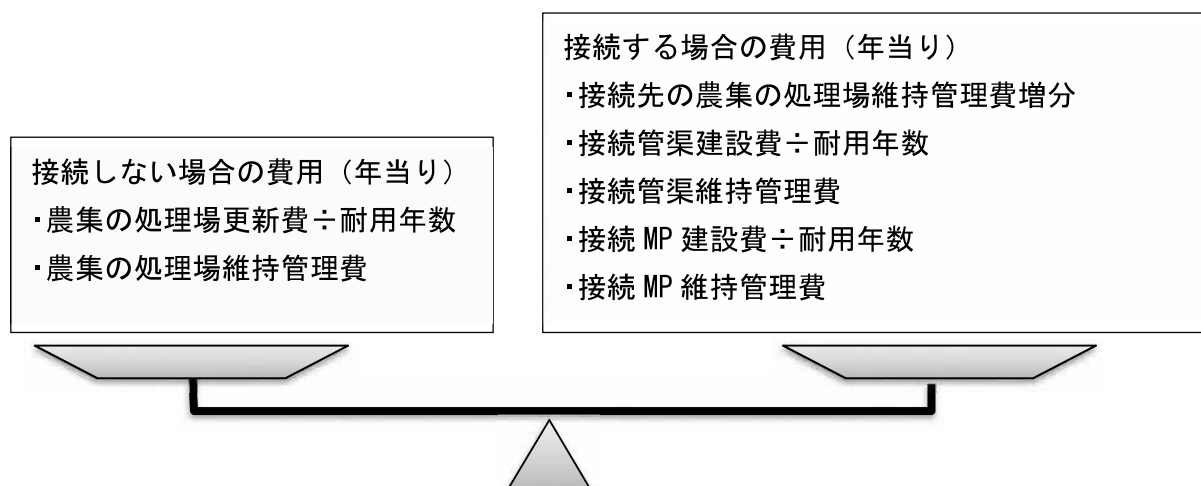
接続しない場合の費用（年当り）
・農集の処理場更新費÷耐用年数
・農集の処理場維持管理費

接続する場合の費用（年当り）
・接続先の農集の処理場維持管理費増分
・接続管渠建設費÷耐用年数
・接続管渠維持管理費
・接続 MP 建設費÷耐用年数
・接続 MP 維持管理費